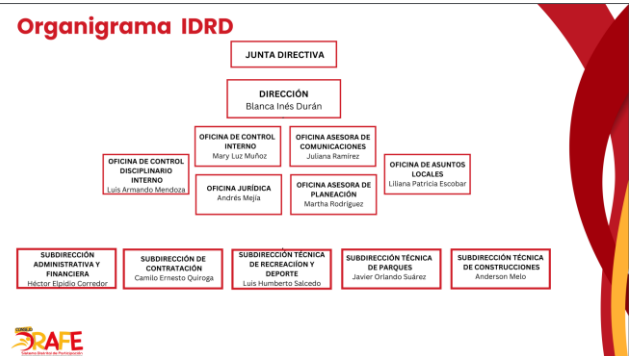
Organigrama IDRD

JUNTA DIRECTIVA

DIRECCIÓN
Blanca Inés Durán

OFICINA DE CONTROL INTERNO
Mary Luz Muñoz

OFICINA ASESORA DE COMUNICACIONES
Juliana Ramirez

OFICINA DE CONTROL DISCIPLINARIO INTERNO
Luis Armando Mendoza

OFICINA JURÍDICA
Andrés Mejía

OFICINA ASESORA DE PLANEACIÓN
Martha Rodríguez

OFICINA DE ASUNTOS LOCALES
Liliana Patricia Escobar

SUBDIRECCIÓN ADMINISTRATIVA Y FINANCIERA
Héctor Elpidio Corredor

SUBDIRECCIÓN DE CONTRATACIÓN
Camilo Ernesto Quiroga

SUBDIRECCIÓN TÉCNICA DE RECREACIÓN Y DEPORTE
Luis Humberto Salcedo

SUBDIRECCIÓN TÉCNICA DE PARQUES
Javier Orlando Suárez

SUBDIRECCIÓN TÉCNICA DE CONSTRUCCIONES
Anderson Melo

CONSEJO DRAFE
Sistema Distrital de Participación